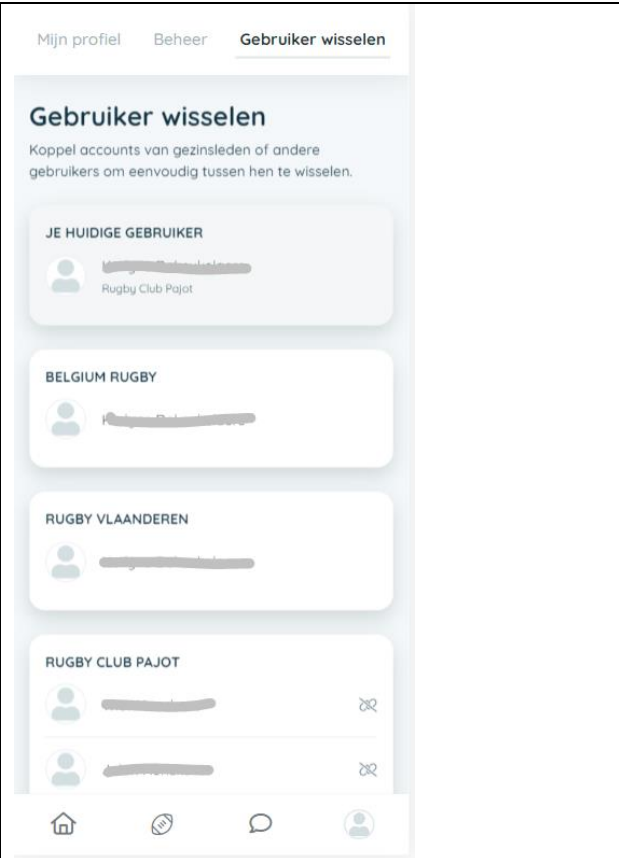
Mijn profiel Beheer Gebruiker wisselen

Gebruiker wisselen

Koppel accounts van gezinsleden of andere gebruikers om eenvoudig tussen hen te wisselen.

JE HUIDIGE GEBRUIKER

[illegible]

Rugby Club Pajot

BELGIUM RUGBY

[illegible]

RUGBY VLAANDEREN

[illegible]

RUGBY CLUB PAJOT

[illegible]

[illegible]